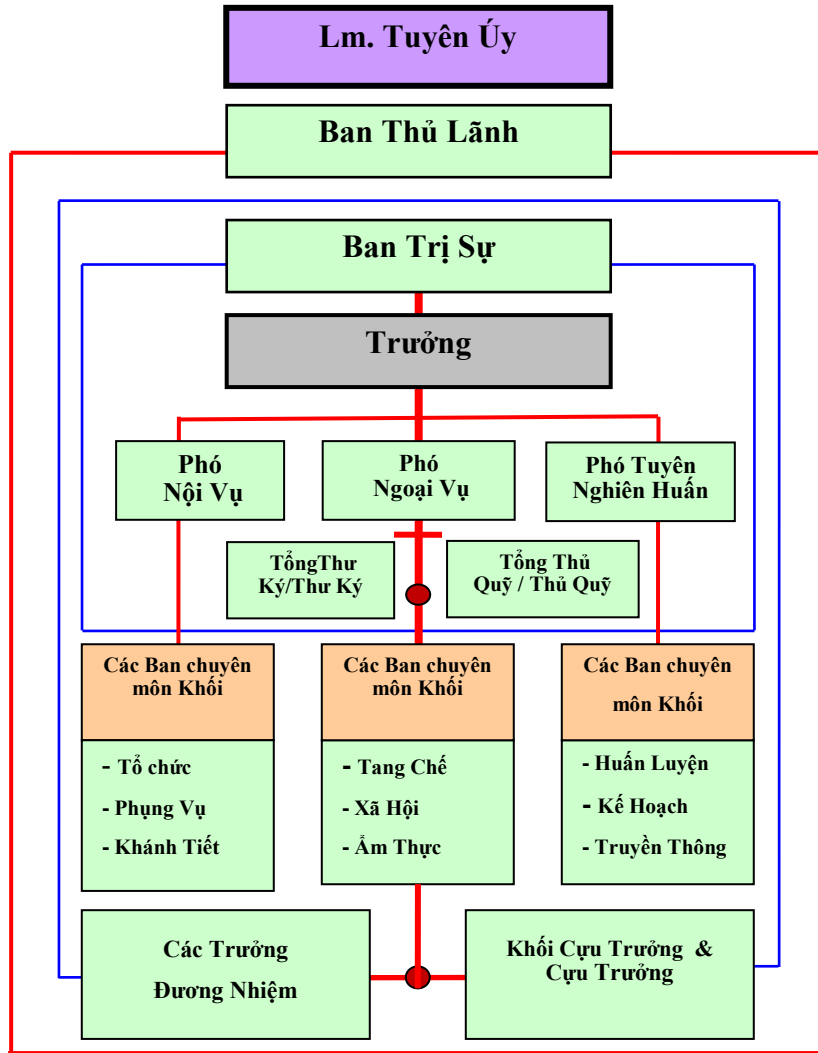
Lm. Tuyên Úy

Ban Thủ Lãnh

Ban Trị Sự

Trưởng

Phó Nội Vụ

Phó Ngoại Vụ

Phó Tuyên Nghiên Huấn

TổngThư Ký/Thư Ký

Tổng Thủ Quỹ / Thủ Quỹ

Các Ban chuyên môn Khối

- Tổ chức
- Phụng Vụ
- Khánh Tiết

Các Ban chuyên môn Khối

- Tang Chế
- Xã Hội
- Ẩm Thực

Các Ban chuyên môn Khối

- Huấn Luyện
- Kế Hoạch
- Truyền Thông

Các Trưởng Đương Nhiệm

Khối Cựu Trưởng & Cựu Trưởng